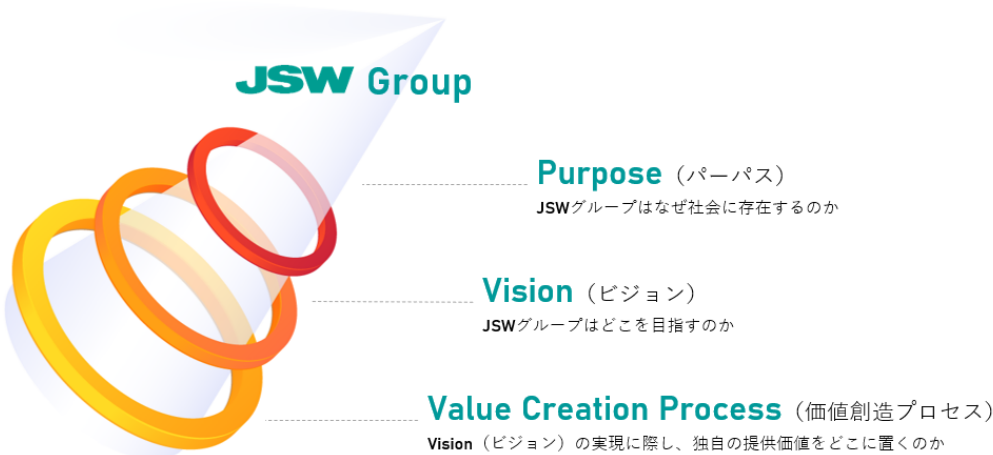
JSW Group

Purpose（パーパス）
JSWグループはなぜ社会に存在するのか

Vision（ビジョン）
JSWグループはどこを目指すのか

Value Creation Process（価値創造プロセス）
Vision（ビジョン）の実現に際し、独自の提供価値をどこに置くのか